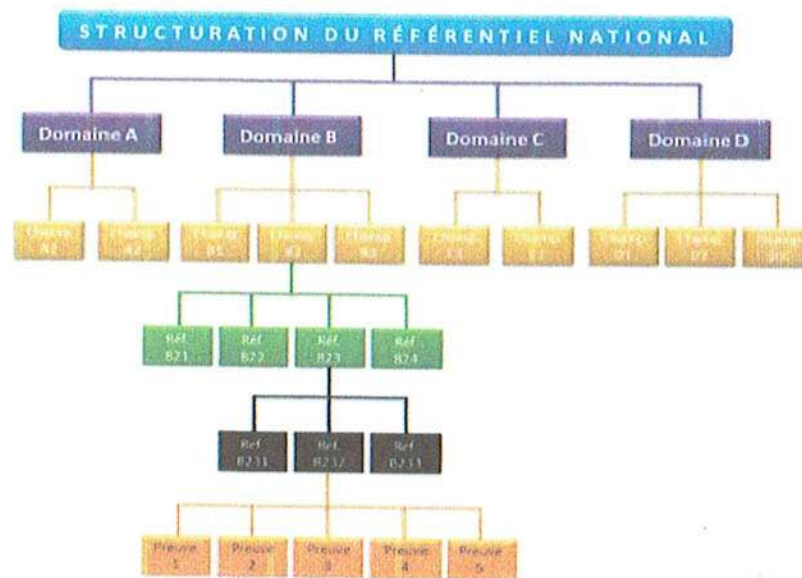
STRUCTURATION DU RÉFÉRENTIEL NATIONAL

Domaine A

Domaine B

Domaine C

Domaine D

Champ A1

Champ A2

Champ B1

Champ B2

Champ B3

Champ C1

Champ C2

Champ D1

Champ D2

Champ D3

Réf B21

Réf B22

Réf B23

Réf B24

Réf B231

Réf B232

Réf B233

Preuve 1

Preuve 2

Preuve 3

Preuve 4

Preuve 5